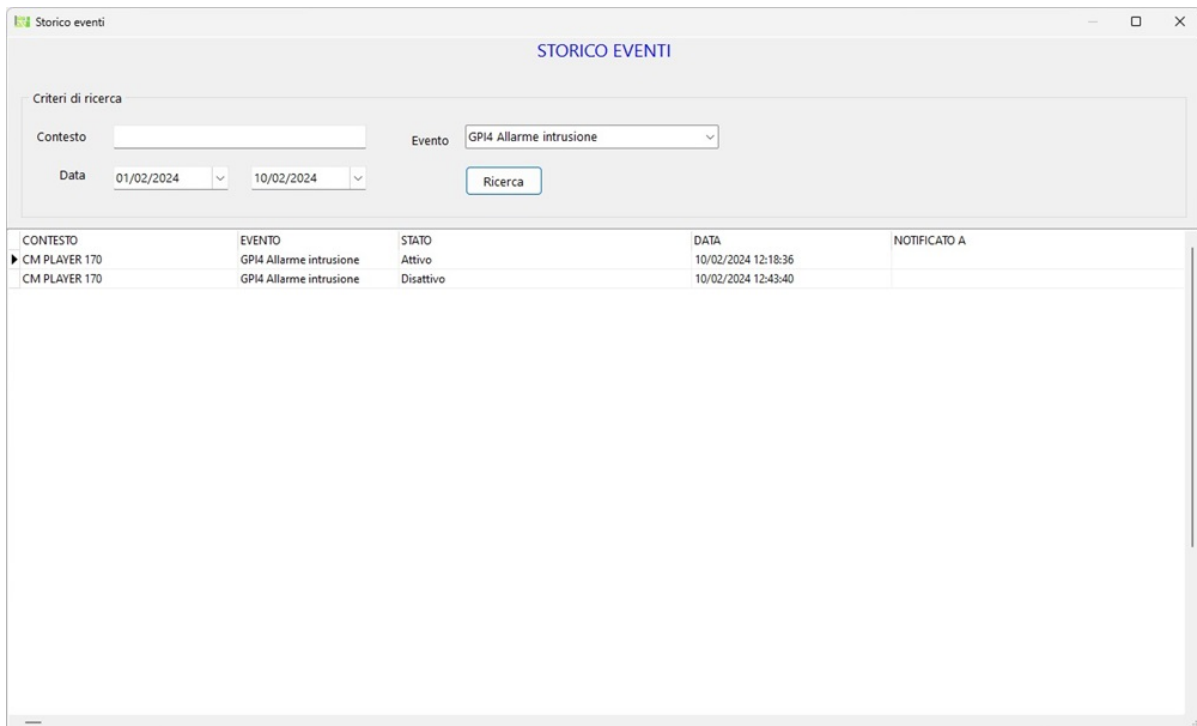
Storico eventi

STORICO EVENTI

Criteri di ricerca

Contesto

Evento GPI4 Allarme intrusione

Data 01/02/2024 10/02/2024

Ricerca

| CONTESTO | EVENTO | STATO | DATA | NOTIFICATO A |
|---|---|---|---|---|
| CM PLAYER 170 | GPI4 Allarme intrusione | Attivo | 10/02/2024 12:18:36 | |
| CM PLAYER 170 | GPI4 Allarme intrusione | Disattivo | 10/02/2024 12:43:40 | |